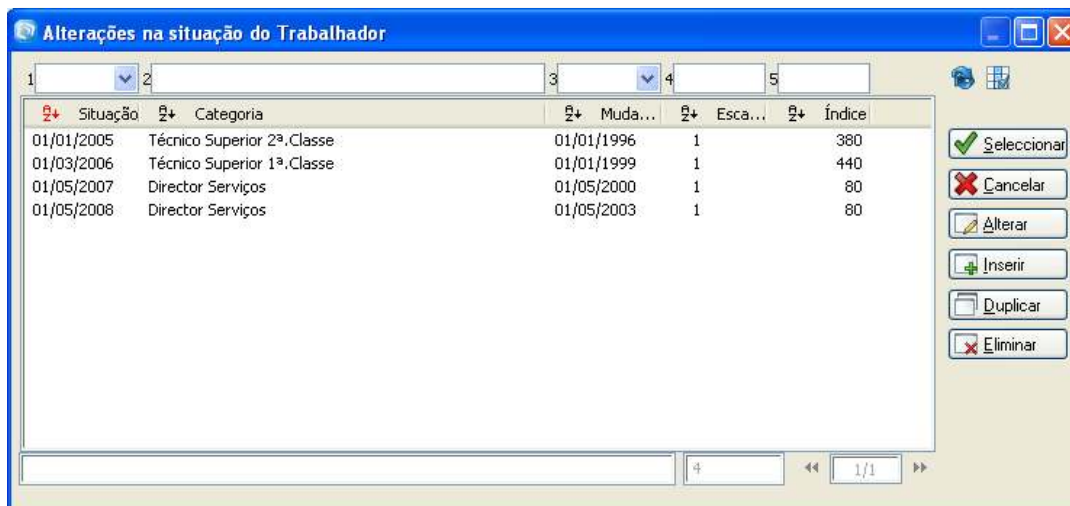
Alterações na situação do Trabalhador

1 2 3 4 5

| Situação | Categoria | Muda... | Esca... | Índice |
|---|---|---|---|---|
| 01/01/2005 | Técnico Superior 2ª.Classe | 01/01/1996 | 1 | 380 |
| 01/03/2006 | Técnico Superior 1ª.Classe | 01/01/1999 | 1 | 440 |
| 01/05/2007 | Director Serviços | 01/05/2000 | 1 | 80 |
| 01/05/2008 | Director Serviços | 01/05/2003 | 1 | 80 |

Seleccionar
Cancelar
Alterar
Inserir
Duplicar
Eliminar

4
1/1